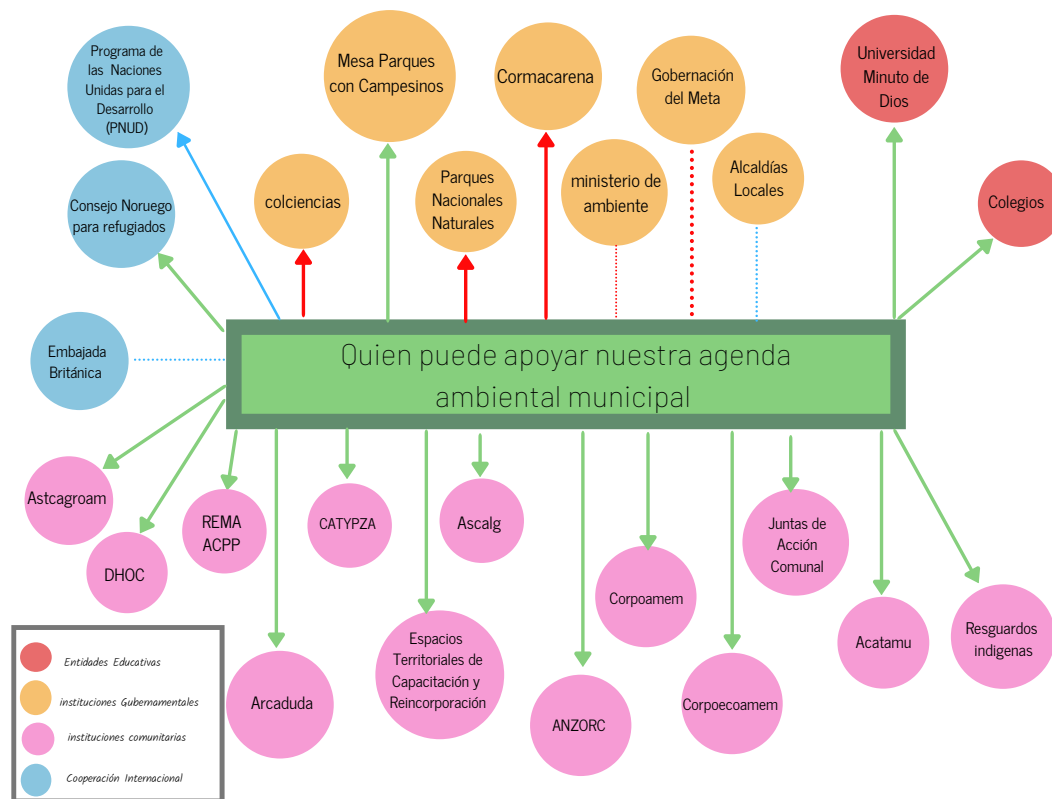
Programa de las Naciones Unidas para el Desarrollo (PNUD)

Mesa Parques con Campesinos

Cormacarena

Gobernación del Meta

Universidad Minuto de Dios

Consejo Noruego para refugiados

colciencias

Parques Nacionales Naturales

ministerio de ambiente

Alcaldías Locales

Colegios

Embajada Británica

Quien puede apoyar nuestra agenda ambiental municipal

Astcagroam

DHOC

REMA ACPP

CATYPZA

Ascalg

Juntas de Acción Comunal

Corpoamem

Arcaduda

Espacios Territoriales de Capacitación y Reincorporación

ANZORC

Corpoecoamem

Acatamu

Resguardos indigenas

Entidades Educativas

instituciones Gubernamentales

instituciones comunitarias

Cooperación Internacional